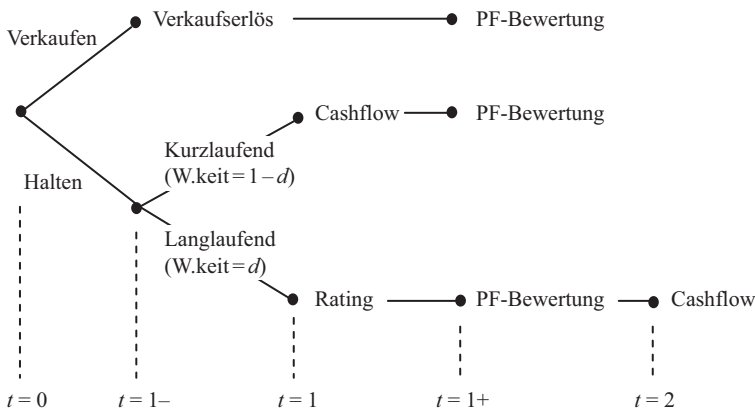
Verkaufen

Verkaufserlös

PF-Bewertung

Cashflow

PF-Bewertung

Kurzlaufend
(W.keit = $1-d$)

Halten

Langlaufend
(W.keit = $d$)

Rating

PF-Bewertung

Cashflow

$t = 0$

$t = 1–$

$t = 1$

$t = 1+$

$t = 2$